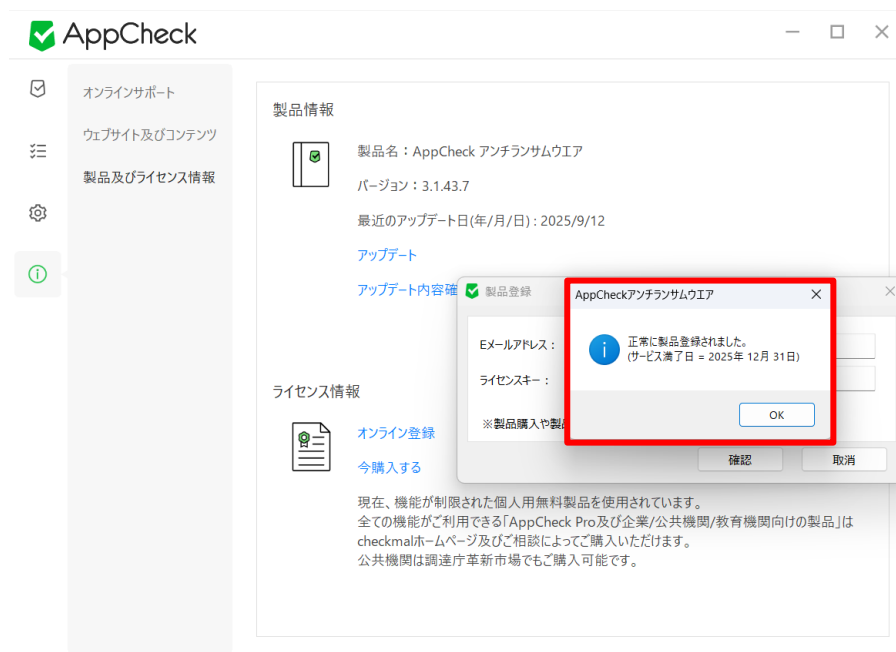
AppCheck

オンラインサポート

ウェブサイト及びコンテンツ

製品及びライセンス情報

製品情報

製品名：AppCheck アンチランサムウエア

バージョン：3.1.43.7

最近のアップデート日(年/月/日) : 2025/9/12

アップデート

アップデート内容確

製品登録

Eメールアドレス：

ライセンスキー：

※製品購入や製品

確認

取消

AppCheckアンチランサムウエア

正常に製品登録されました。
(サービス満了日 = 2025年 12月 31日)

OK

ライセンス情報

オンライン登録

今購入する

現在、機能が制限された個人用無料製品を使用されています。
全ての機能がご利用できる「AppCheck Pro及び企業/公共機関/教育機関向けの製品」は checkmalホームページ及びご相談によってご購入いただけます。
公共機関は調達庁革新市場でもご購入可能です。